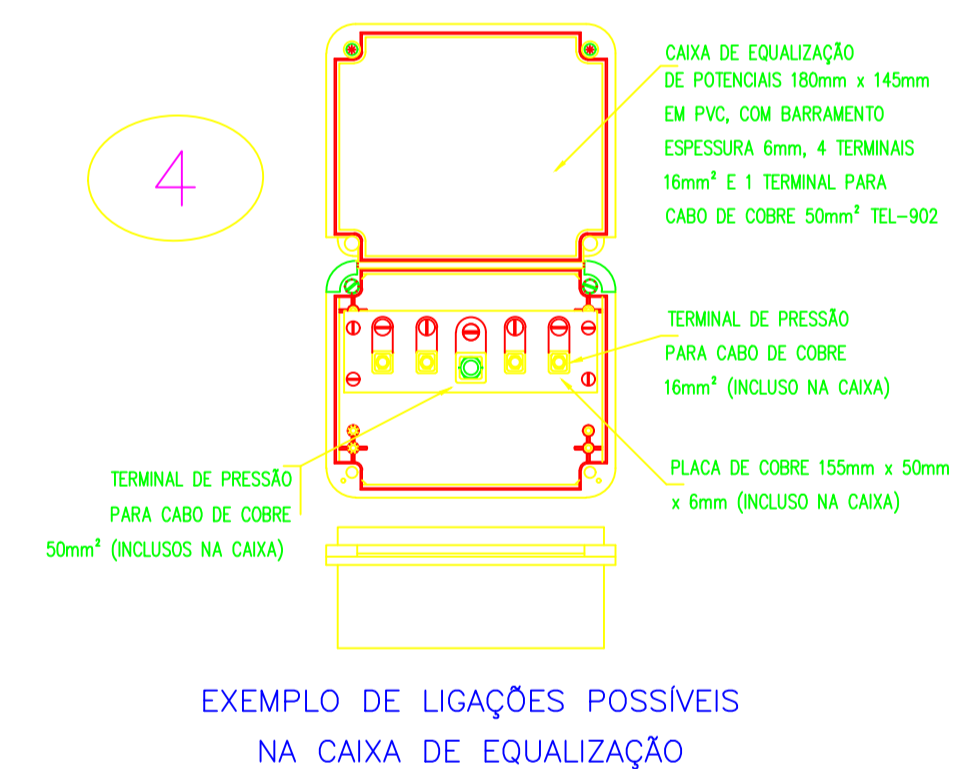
4

CAIXA DE EQUALIZAÇÃO DE POTENCIAIS 180mm x 145mm EM PVC, COM BARRAMENTO ESPESSURA 6mm, 4 TERMINAIS 16mm² E 1 TERMINAL PARA CABO DE COBRE 50mm² TEL-902

TERMINAL DE PRESSÃO PARA CABO DE COBRE 16mm² (INCLUSO NA CAIXA)

TERMINAL DE PRESSÃO PARA CABO DE COBRE 50mm² (INCLUSOS NA CAIXA)

PLACA DE COBRE 155mm x 50mm x 6mm (INCLUSO NA CAIXA)

EXEMPLO DE LIGAÇÕES POSSÍVEIS NA CAIXA DE EQUALIZAÇÃO